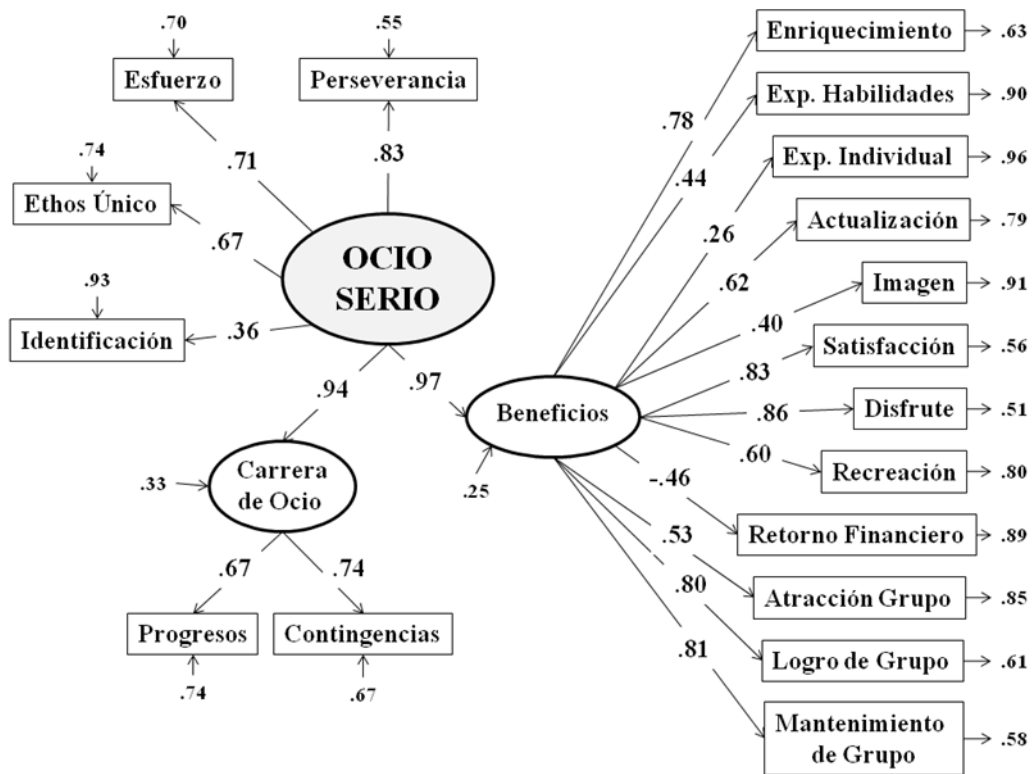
.70
Esfuerzo
.55
Perseverancia
.71
.83
.74
Ethos Único
.67
OCIO SERIO
.93
Identificación
.36
.94
.97
Beneficios
.25
.33
Carrera de Ocio
.67
.74
Progresos
Contingencias
.74
.67
Enriquecimiento → .63
Exp. Habilidades → .90
Exp. Individual → .96
Actualización → .79
Imagen → .91
Satisfacción → .56
Disfrute → .51
Recreación → .80
Retorno Financiero → .89
Atracción Grupo → .85
Logro de Grupo → .61
Mantenimiento de Grupo → .58
.78
.44
.26
.62
.40
.83
.86
.60
-.46
.53
.80
.81